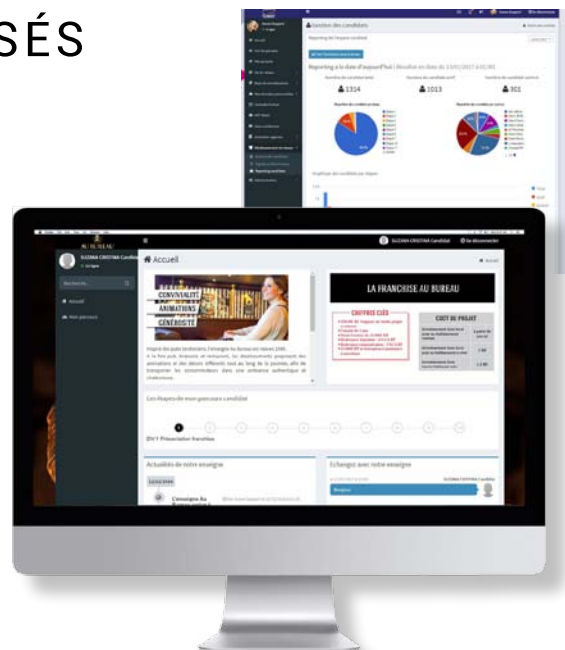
SÉS

Gestion des candidats

Reporting à la date d'aujourd'hui

1314

1013

301

AU BUREAU

SUZANA CRISTINA Candidat

Accueil

Mon parcours

Accueil

CONVIVIALITÉ
ANIMATIONS
GÉNÉROSITÉ

LA FRANCHISE AU BUREAU

CHIFFRES CLÉS

COUT DE PROJET

Les étapes de mon parcours candidat

DV1 Présentation franchise

Actualités de notre enseigne

Echangez avec notre enseigne

Se déconnecter